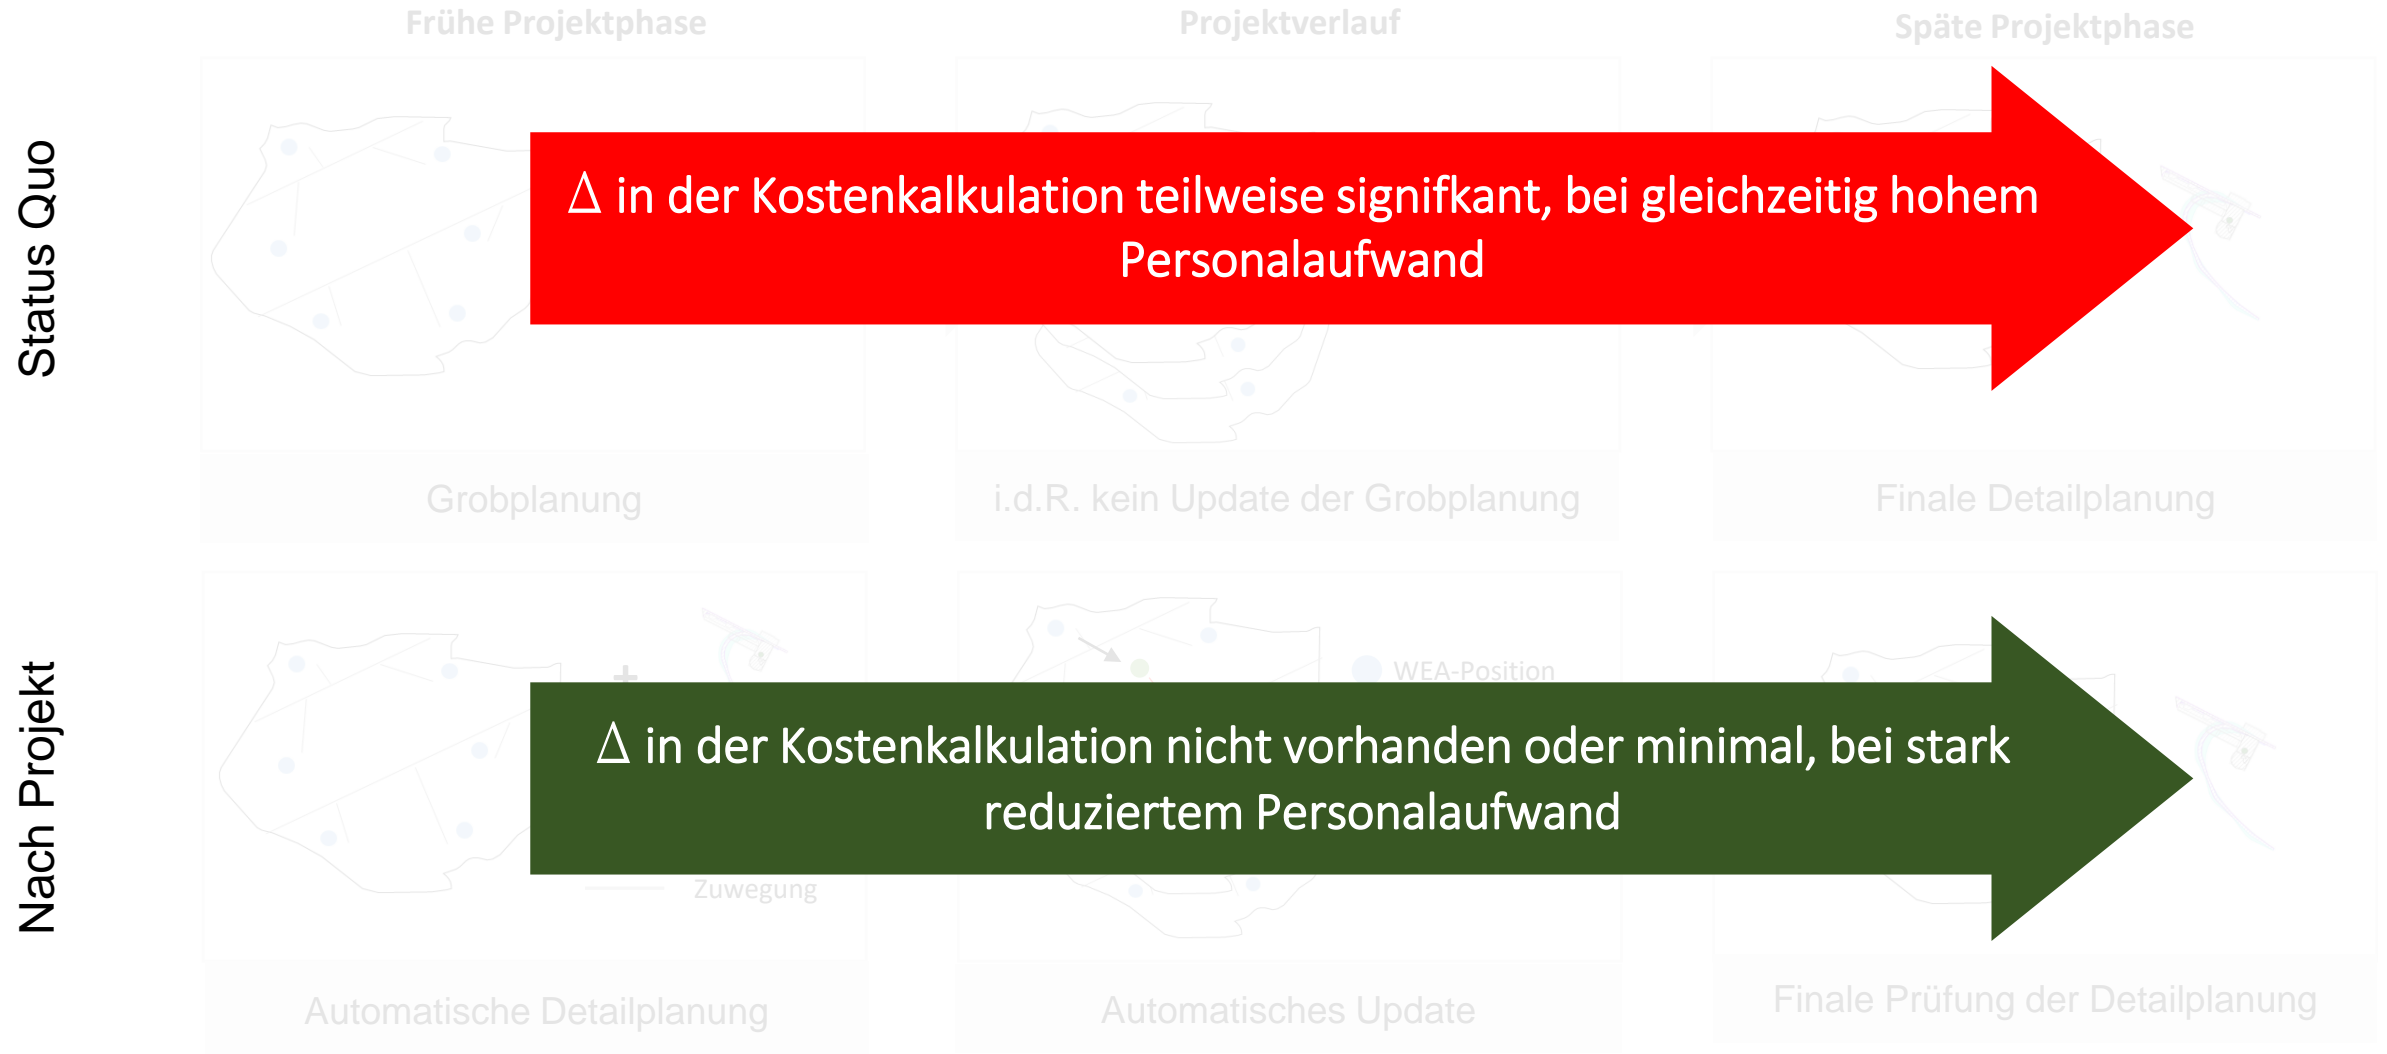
Frühe Projektphase

Projektverlauf

Späte Projektphase

Status Quo

$\Delta$ in der Kostenkalkulation teilweise signifkant, bei gleichzeitig hohem Personalaufwand

Grobplanung

i.d.R. kein Update der Grobplanung

Finale Detailplanung

Nach Projekt

WEA-Position

$\Delta$ in der Kostenkalkulation nicht vorhanden oder minimal, bei stark reduziertem Personalaufwand

Zuwegung

Automatische Detailplanung

Automatisches Update

Finale Prüfung der Detailplanung